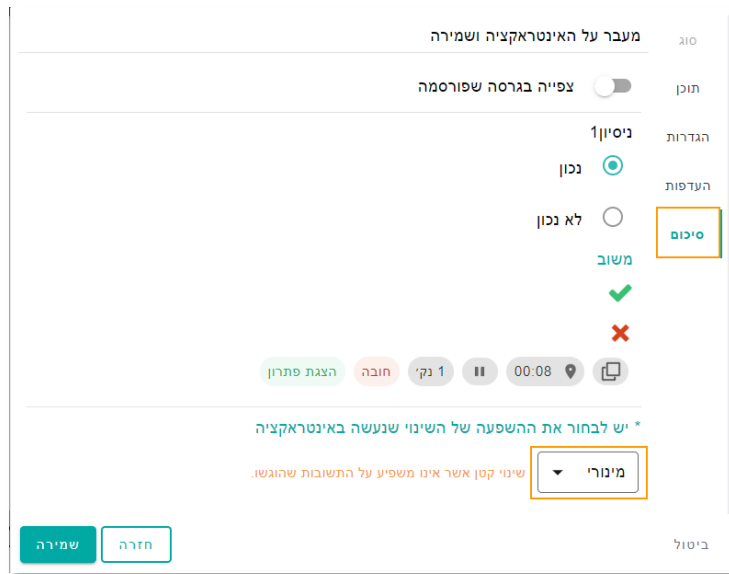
סוג
תוכן
הגדרות
העדפות
סיכום

מעבר על האינטראקציה ושמירה

צפייה בגרסה שפורסמה

ניסיון1
נכון
לא נכון
משוב

00:08
1 נק׳
חובה
הצגת פתרון

* יש לבחור את ההשפעה של השינוי שנעשה באינטראקציה

מינורי
שינוי קטן אשר אינו משפיע על התשובות שהוגשו.

ביטול
חזרה
שמירה